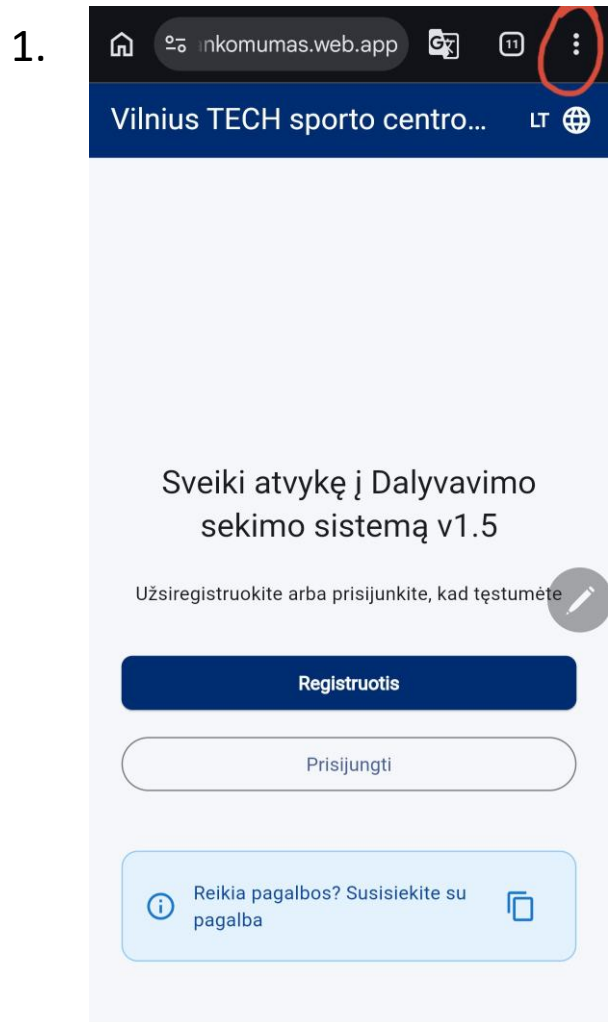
1.

nkomumas.web.app

11

Vilnius TECH sporto centro...

LT

Sveiki atvykę į Dalyvavimo sekimo sistemą v1.5

Užsiregistruokite arba prisijunkite, kad tęstumėte

Registruotis

Prisijungti

Reikia pagalbos? Susisiekite su pagalba